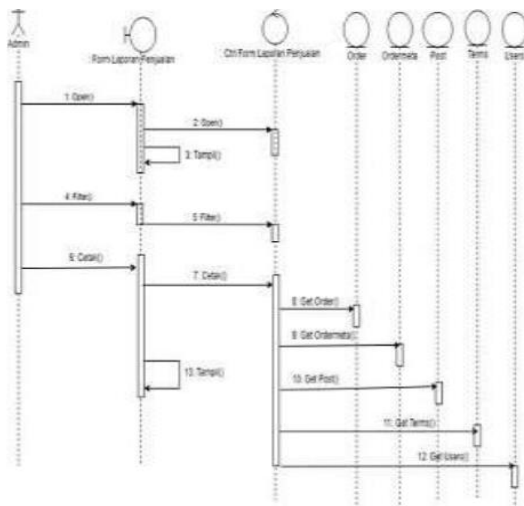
Admin

Form Laporan Penjualan

Ctrl Form Laporan Penjualan

Order

Ordermeta

Post

Terms

Users

1. Open()

2. Open()

3. Tampil()

4. Filter()

5. Filter()

6. Cetak()

7. Cetak()

8. Get Order()

9. Get Ordermeta()

10. Tampil()

10. Get Post()

11. Get Terms()

12. Get Users()